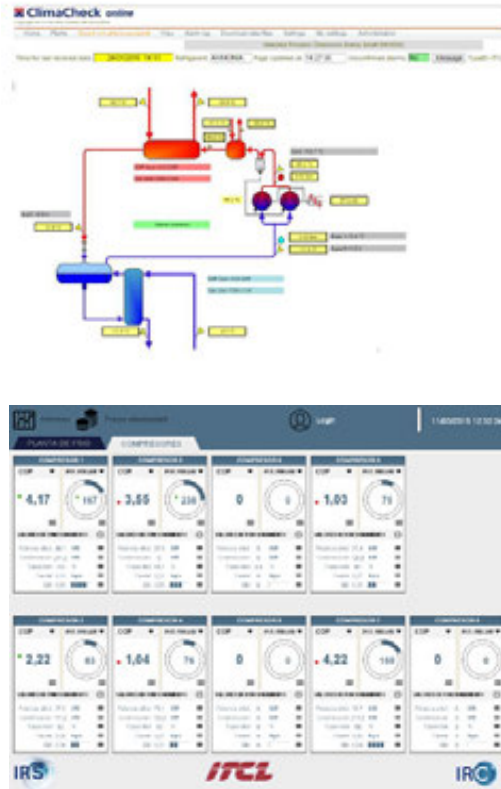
ClimaCheck online

Refrigerant AMMONIA

Message

PLANTA DE FRIO

COMPRESORES

COP

4,17

167

COP

3,55

236

COP

0

0

COP

1,03

75

COP

2,22

83

COP

1,04

76

COP

0

0

COP

4,22

159

COP

0

0

IRS

ITCL

IRC